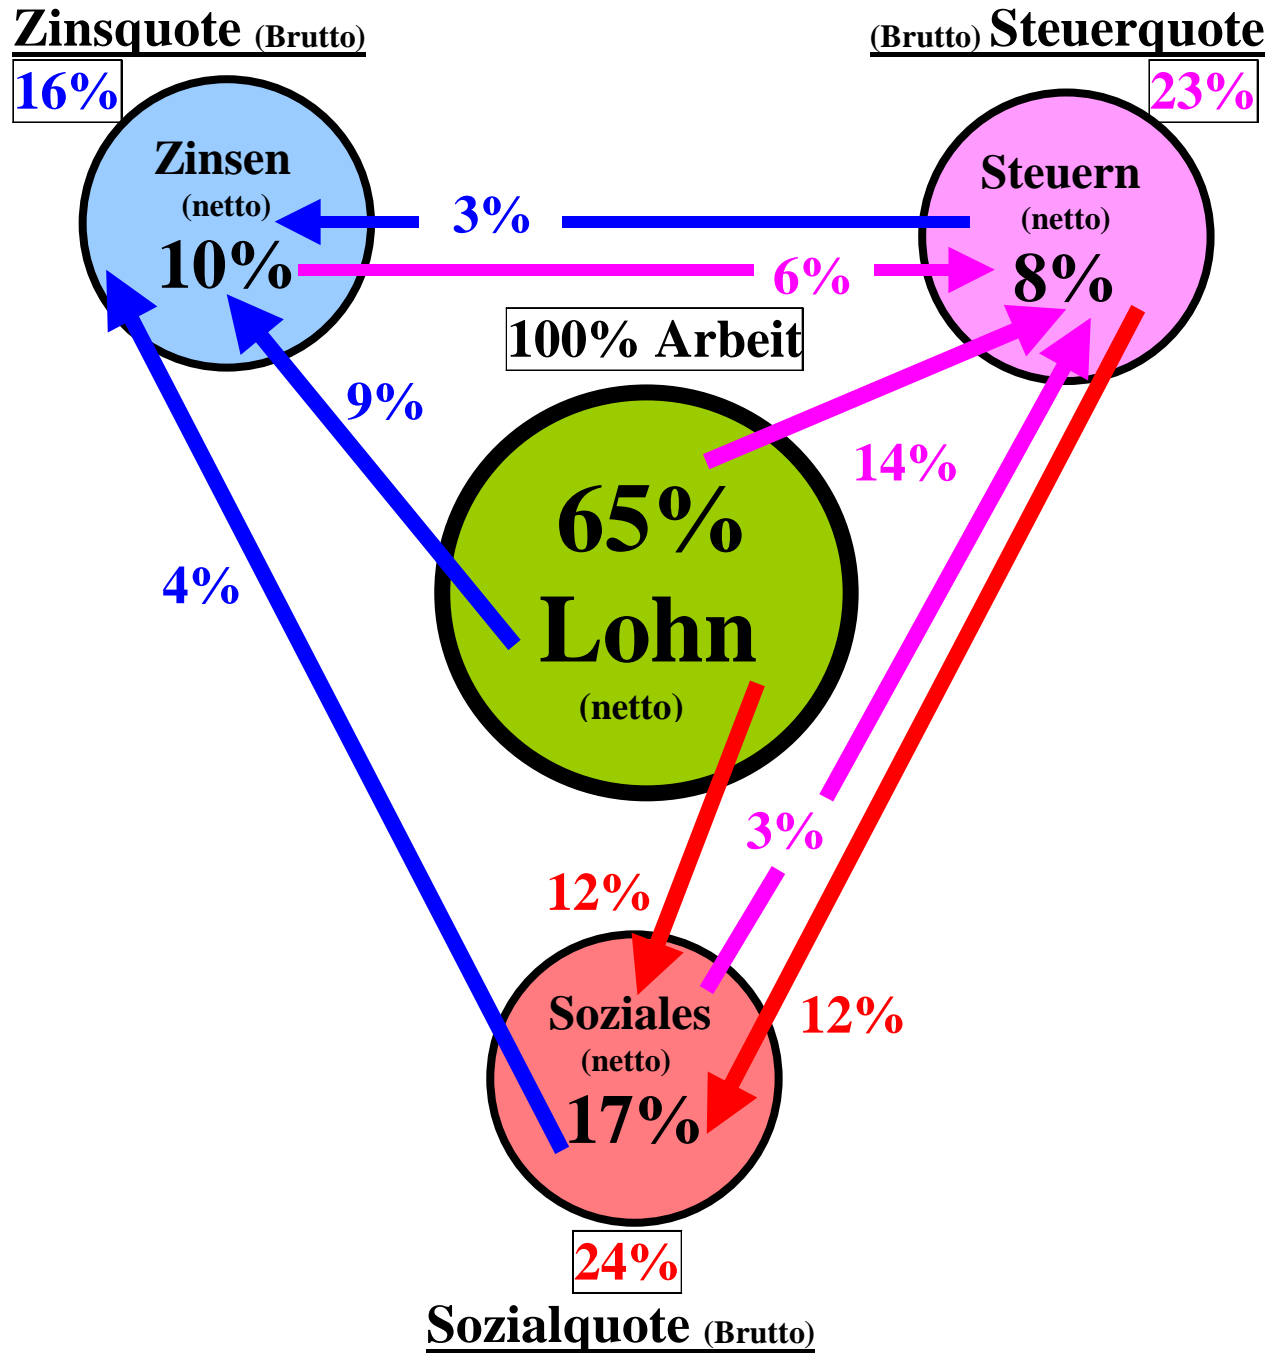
Zinsquote (Brutto)
16%

(Brutto) Steuerquote
23%

Zinsen
(netto)
10%

3%

6%

Steuern
(netto)
8%

100% Arbeit

9%

14%

4%

65%
Lohn
(netto)

3%

12%

12%

Soziales
(netto)
17%

24%
Sozialquote (Brutto)